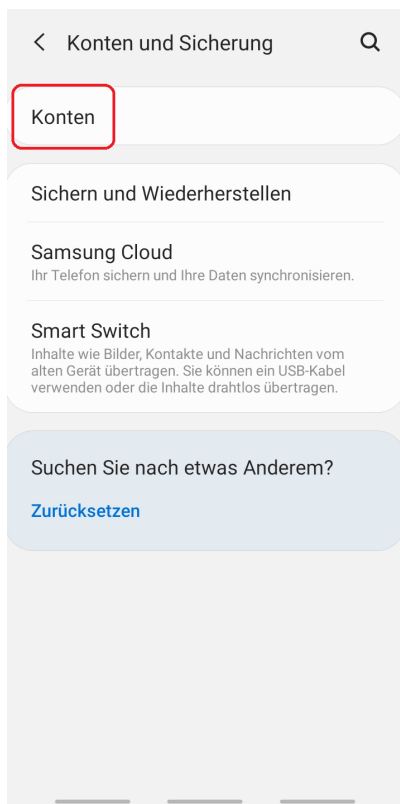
Konten und Sicherung

Konten

Sichern und Wiederherstellen

Samsung Cloud
Ihr Telefon sichern und Ihre Daten synchronisieren.

Smart Switch
Inhalte wie Bilder, Kontakte und Nachrichten vom alten Gerät übertragen. Sie können ein USB-Kabel verwenden oder die Inhalte drahtlos übertragen.

Suchen Sie nach etwas Anderem?

Zurücksetzen